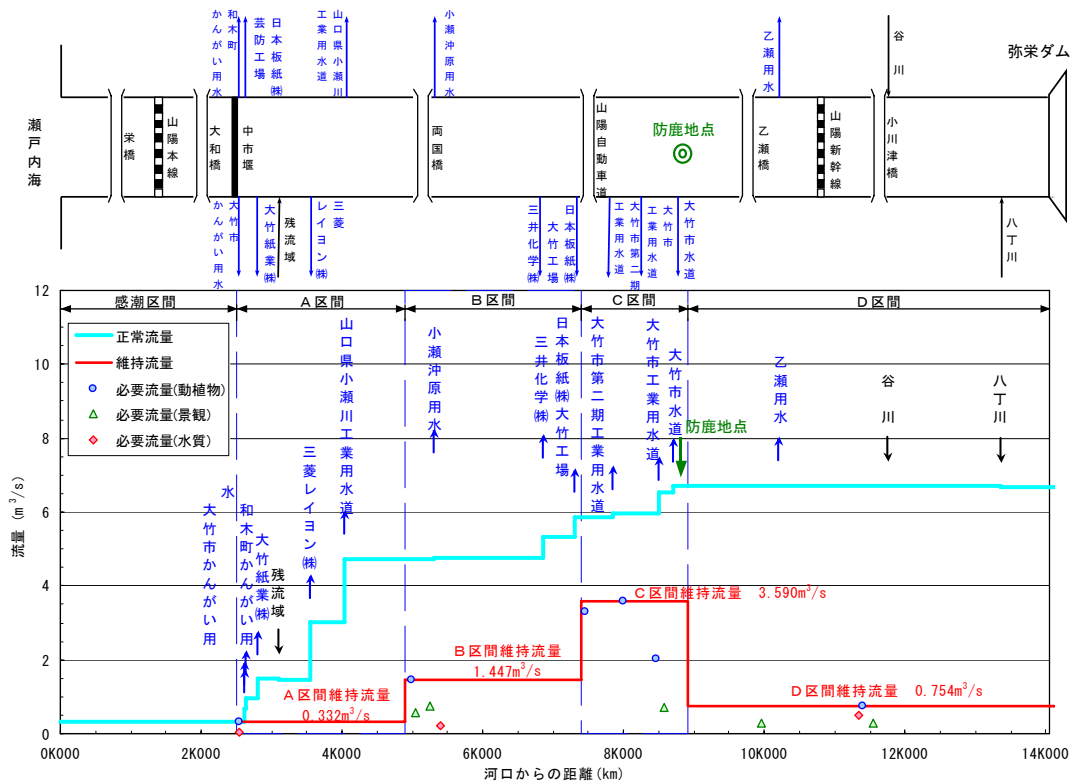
弥栄ダム

瀬戸内海

栄橋

山陽本線

大和橋

和木町かんがい用水

中市堰

芸防工場

日本板紙㈱

山口県工業用水道小瀬川

大竹市かんがい用水

大竹紙業㈱

残流域

三菱レイヨン㈱

小瀬沖原用水

両国橋

三井化学㈱

大竹工場

日本板紙㈱

山陽自動車道

工業用水道

大竹市第二期

工業用水道

大竹市

大竹市水道

防鹿地点

乙瀬用水

乙瀬橋

山陽新幹線

谷川

小川津橋

八丁川

感潮区間

A区間

B区間

C区間

D区間

正常流量

維持流量

必要流量(動植物)

必要流量(景観)

必要流量(水質)

大竹市かんがい用水

和木町かんがい用水

大竹紙業㈱

残流域

三菱レイヨン㈱

山口県小瀬川工業用水道

小瀬沖原用水

三井化学㈱

日本板紙㈱大竹工場

大竹市第二期工業用水道

大竹市工業用水道

大竹市水道

防鹿地点

乙瀬用水

谷川

八丁川

A区間維持流量 0.332m$^3$/s

B区間維持流量 1.447m$^3$/s

C区間維持流量 3.590m$^3$/s

D区間維持流量 0.754m$^3$/s

流量(m$^3$/s)

12
10
8
6
4
2
0

0K000
2K000
4K000
6K000
8K000
10K000
12K000
14K000

河口からの距離(km)